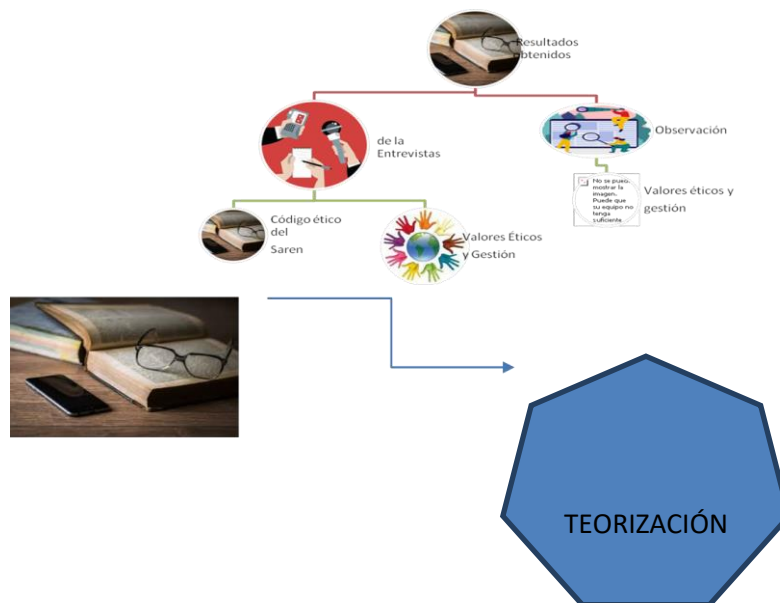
Resultados obtenidos

de la Entrevistas

Observación

No se puede mostrar la imagen. Puede que su equipo no tenga suficiente

Valores éticos y gestión

Código ético del Saren

Valores Éticos y Gestión

TEORIZACIÓN